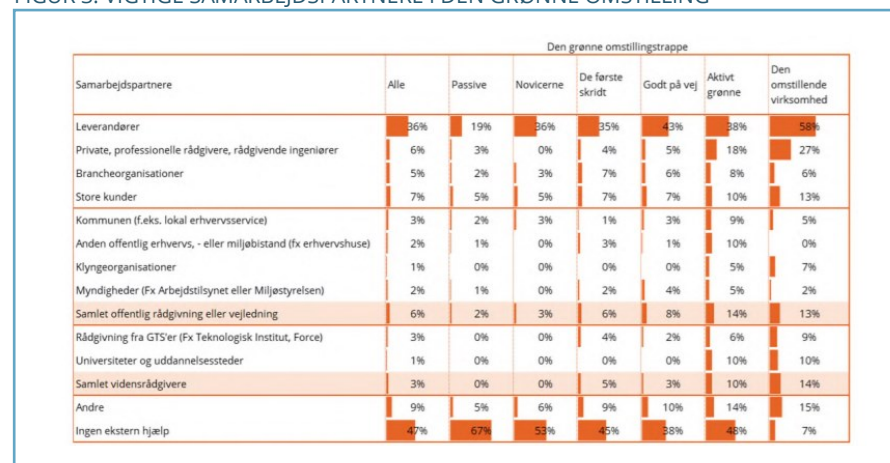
FIGUR 5: VIGTIGE SAMARBEJDSPARTNERE I DEN GRØNNE OMSTILLING

Den grønne omstillingstrappe

| Samarbejdspartnere | Alle | Passive | Novicerne | De første skridt | Godt på vej | Aktivt grønne | Den omstillende virksomhed |
|---|---|---|---|---|---|---|---|
| Leverandører | 36% | 19% | 36% | 35% | 43% | 38% | 58% |
| Private, professionelle rådgivere, rådgivende ingeniører | 6% | 3% | 0% | 4% | 5% | 18% | 27% |
| Brancheorganisationer | 5% | 2% | 3% | 7% | 6% | 8% | 6% |
| Store kunder | 7% | 5% | 5% | 7% | 7% | 10% | 13% |
| Kommunen (f.eks. lokal erhvervsservice) | 3% | 2% | 3% | 1% | 3% | 9% | 5% |
| Anden offentlig erhvervs, - eller miljøbistand (fx erhvervshuse) | 2% | 1% | 0% | 3% | 1% | 10% | 0% |
| Klyngeorganisationer | 1% | 0% | 0% | 0% | 0% | 5% | 7% |
| Myndigheder (Fx Arbejdstilsynet eller Miljøstyrelsen) | 2% | 1% | 0% | 2% | 4% | 5% | 2% |
| Samlet offentlig rådgivning eller vejledning | 6% | 2% | 3% | 6% | 8% | 14% | 13% |
| Rådgivning fra GTS'er (Fx Teknologisk Institut, Force) | 3% | 0% | 0% | 4% | 2% | 6% | 9% |
| Universiteter og uddannelsessteder | 1% | 0% | 0% | 0% | 0% | 10% | 10% |
| Samlet vidensrådgivere | 3% | 0% | 0% | 5% | 3% | 10% | 14% |
| Andre | 9% | 5% | 6% | 9% | 10% | 14% | 15% |
| Ingen ekstern hjælp | 47% | 67% | 53% | 45% | 38% | 48% | 7% |